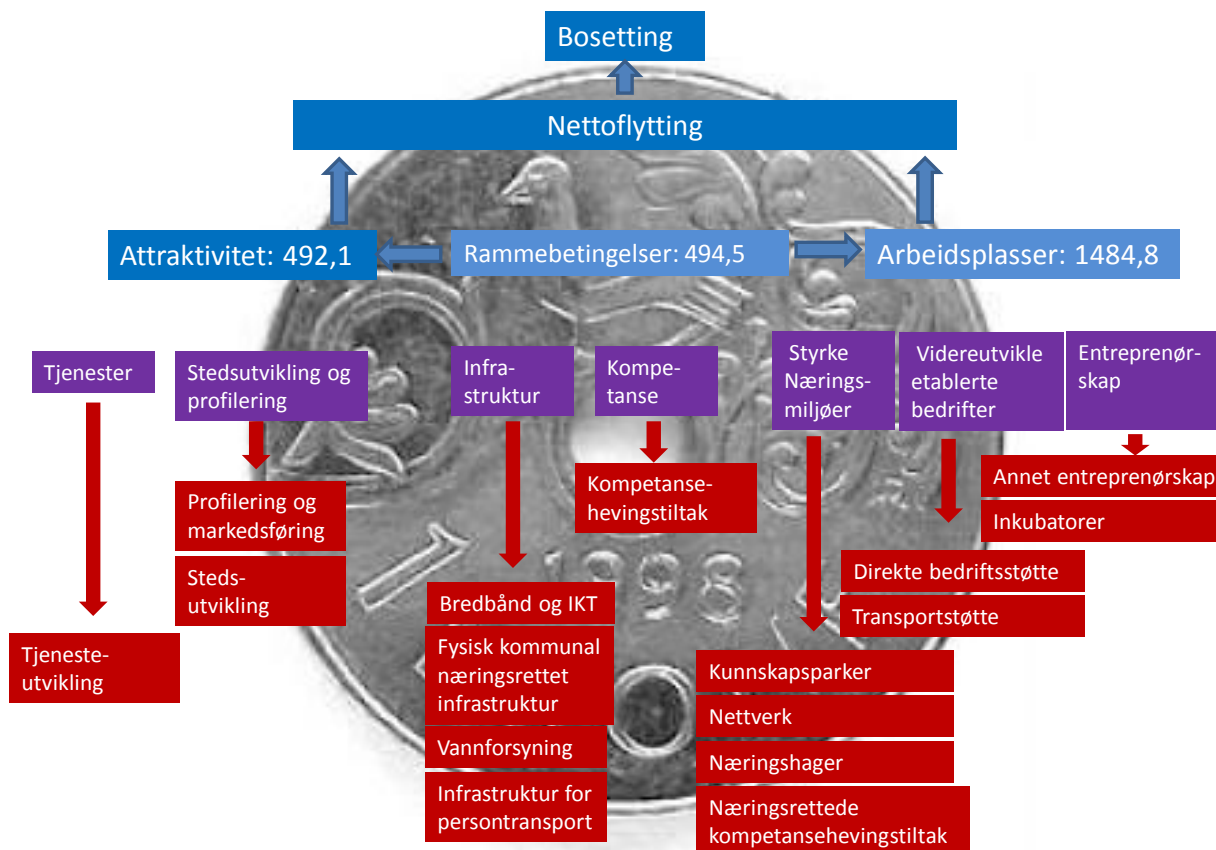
Bosetting

Nettoflytting

Attraktivitet: 492,1

Rammebetingelser: 494,5

Arbeidsplasser: 1484,8

Tjenester

Tjenesteutvikling

Stedsutvikling og profilering

Profilering og markedsføring

Stedsutvikling

Infrastruktur

Bredbånd og IKT

Fysisk kommunal næringsrettet infrastruktur

Vannforsyning

Infrastruktur for persontransport

Kompetanse

Kompetansehevingstiltak

Styrke Næringsmiljøer

Kunnskapsparker

Nettverk

Næringshager

Næringsrettede kompetansehevingstiltak

Videreutvikle etablerte bedrifter

Direkte bedriftsstøtte

Transportstøtte

Entreprenørskap

Annet entreprenørskap

Inkubatorer